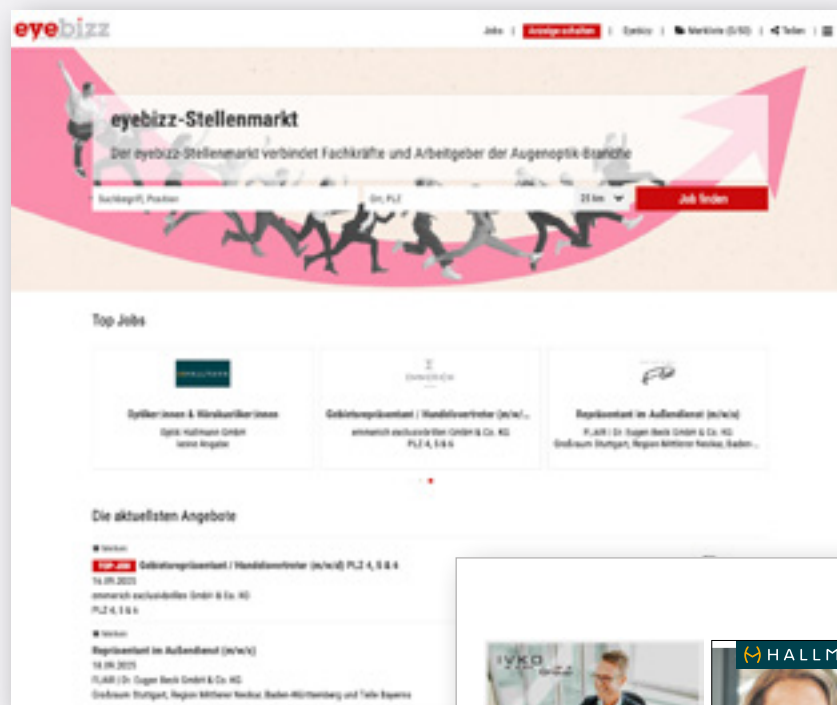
eyebizz

Jobs | Anzeige schalten | Eyebizz | Merkliste (0/50) | Teilen |

eyebizz-Stellenmarkt

Der eyebizz-Stellenmarkt verbindet Fachkräfte und Arbeitgeber der Augenoptik-Branche

Suchbegriff, Position | Ort, PLZ | 25 km | Job finden

Top Jobs

Optiker:innen & Hörakustiker:innen
Optik Hallmann GmbH
keine Angabe

Gebietsrepräsentant / Handelsvertreter (m/w/...
emmerich exclusivbrillen GmbH & Co. KG
PLZ 4, 5 & 6

Repräsentant im Außendienst (m/w/x)
FLAIR | Dr. Eugen Beck GmbH & Co. KG
Großraum Stuttgart, Region Mittlerer Neckar, Baden-...

Die aktuellsten Angebote

Merken
TOP JOB Gebietsrepräsentant / Handelsvertreter (m/w/d) PLZ 4, 5 & 6
16.09.2025
emmerich exclusivbrillen GmbH & Co. KG
PLZ 4, 5 & 6

Merken
Repräsentant im Außendienst (m/w/x)
16.09.2025
FLAIR | Dr. Eugen Beck GmbH & Co. KG
Großraum Stuttgart, Region Mittlerer Neckar, Baden-Württemberg und Teile Bayerns

IVKO
HALLM